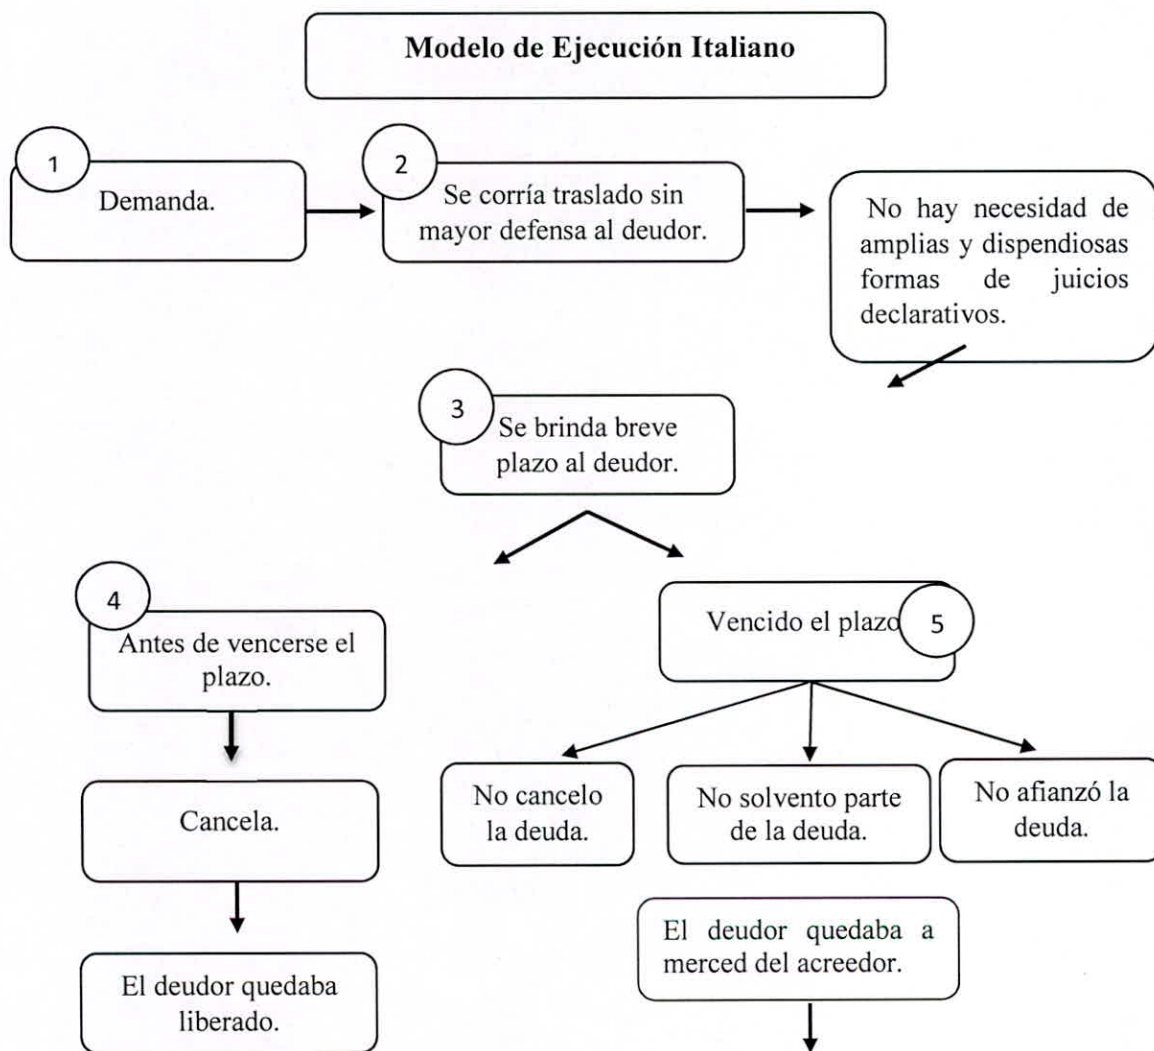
Modelo de Ejecución Italiano

1

Demanda.

2

Se corría traslado sin mayor defensa al deudor.

No hay necesidad de amplias y dispendiosas formas de juicios declarativos.

3

Se brinda breve plazo al deudor.

4

Antes de vencerse el plazo.

Cancela.

El deudor quedaba liberado.

Vencido el plazo

5

No cancelo la deuda.

No solvento parte de la deuda.

No afianzó la deuda.

El deudor quedaba a merced del acreedor.